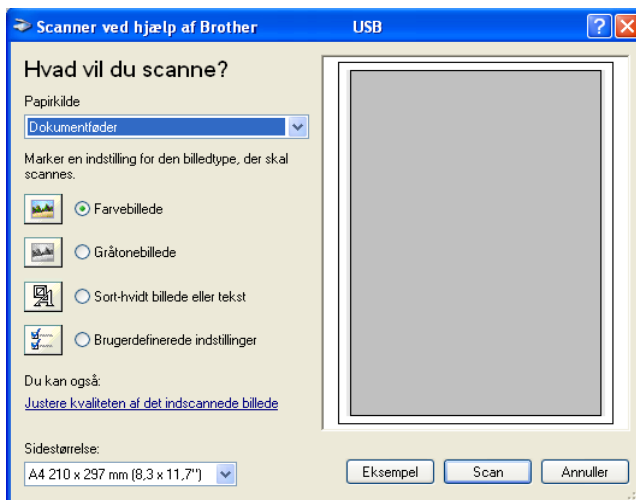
Scanner ved hjælp af Brother USB

?

Hvad vil du scanne?

Papirkilde

Dokumentføder

Marker en indstilling for den billedtype, der skal scannes.

Farvebillede

Gråtonebillede

Sort-hvidt billede eller tekst

Brugerdefinerede indstillinger

Du kan også:

Justere kvaliteten af det indscannede billede

Sidestørrelse:

A4 210 x 297 mm (8,3 x 11,7")

Eksempel

Scan

Annuller